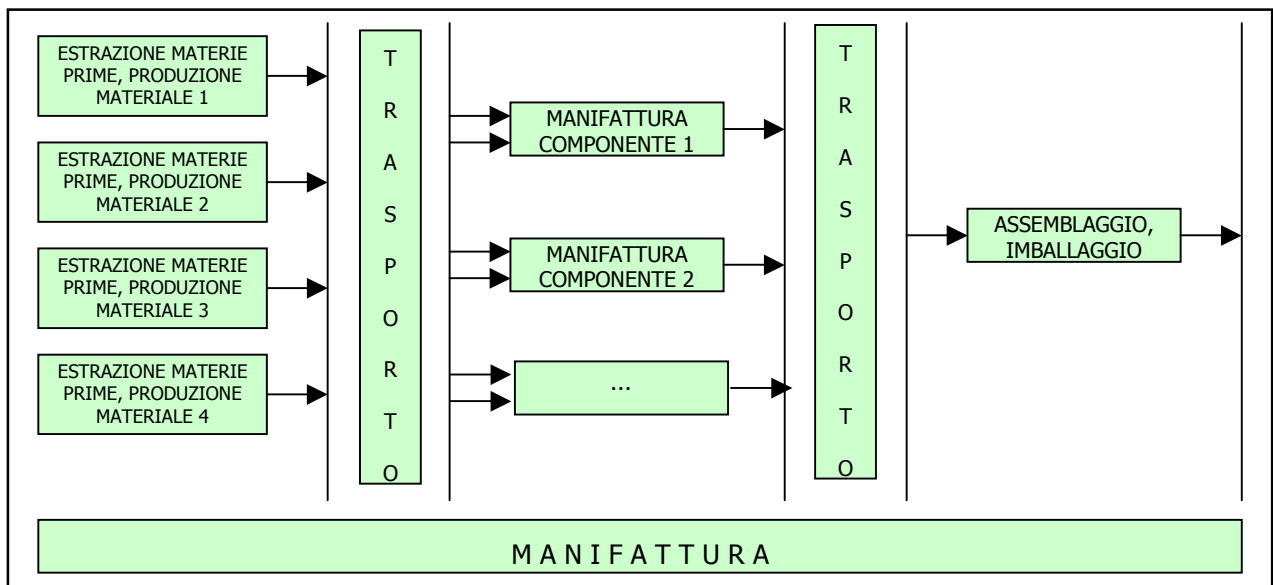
ESTRAZIONE MATERIE PRIME, PRODUZIONE MATERIALE 1

ESTRAZIONE MATERIE PRIME, PRODUZIONE MATERIALE 2

ESTRAZIONE MATERIE PRIME, PRODUZIONE MATERIALE 3

ESTRAZIONE MATERIE PRIME, PRODUZIONE MATERIALE 4

T R A S P O R T O

MANIFATTURA COMPONENTE 1

MANIFATTURA COMPONENTE 2

...

T R A S P O R T O

ASSEMBLAGGIO, IMBALLAGGIO

M A N I F A T T U R A